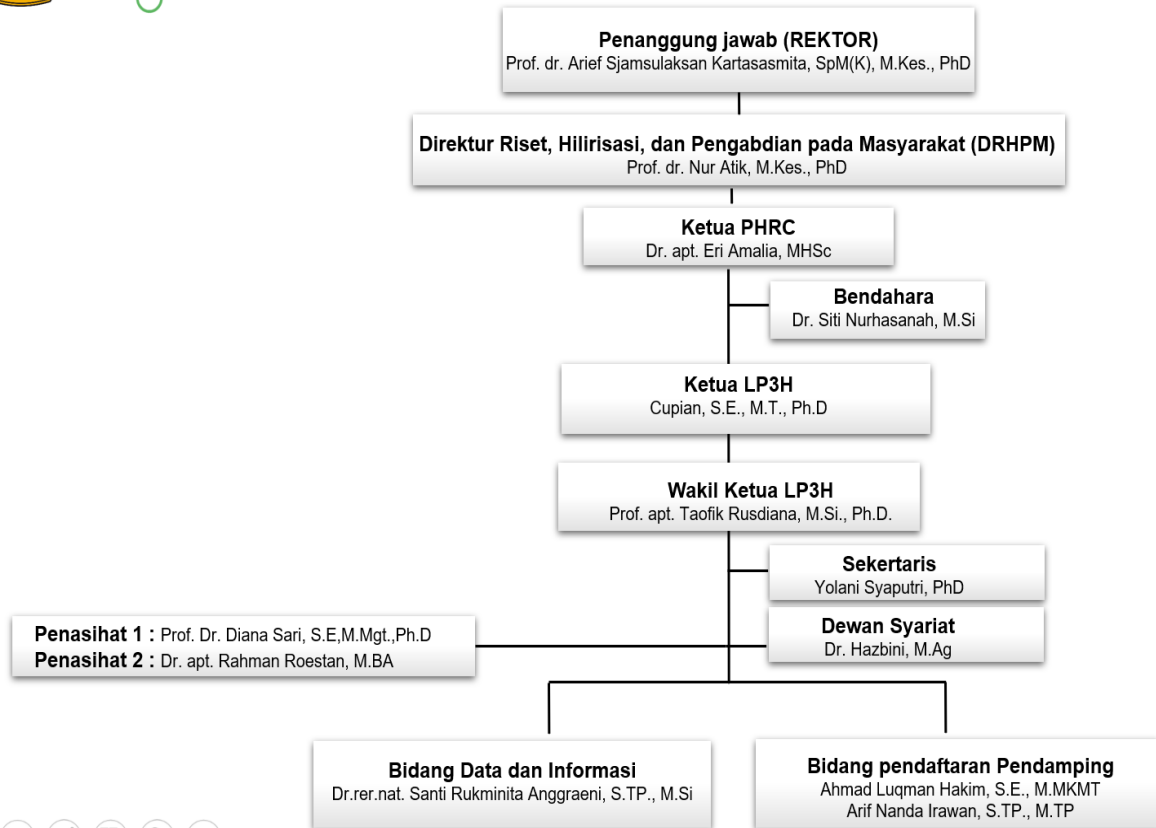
Penanggung jawab (REKTOR)
Prof. dr. Arief Sjamsulaksan Kartasasmita, SpM(K), M.Kes., PhD

Direktur Riset, Hilirisasi, dan Pengabdian pada Masyarakat (DRHPM)
Prof. dr. Nur Atik, M.Kes., PhD

Ketua PHRC
Dr. apt. Eri Amalia, MHSc

Bendahara
Dr. Siti Nurhasanah, M.Si

Ketua LP3H
Cupian, S.E., M.T., Ph.D

Wakil Ketua LP3H
Prof. apt. Taofik Rusdiana, M.Si., Ph.D.

Sekertaris
Yolani Syaputri, PhD

Penasihat 1 : Prof. Dr. Diana Sari, S.E,M.Mgt.,Ph.D
Penasihat 2 : Dr. apt. Rahman Roestan, M.BA

Dewan Syariat
Dr. Hazbini, M.Ag

Bidang Data dan Informasi
Dr.rer.nat. Santi Rukminita Anggraeni, S.TP., M.Si

Bidang pendaftaran Pendamping
Ahmad Luqman Hakim, S.E., M.MKMT
Arif Nanda Irawan, S.TP., M.TP